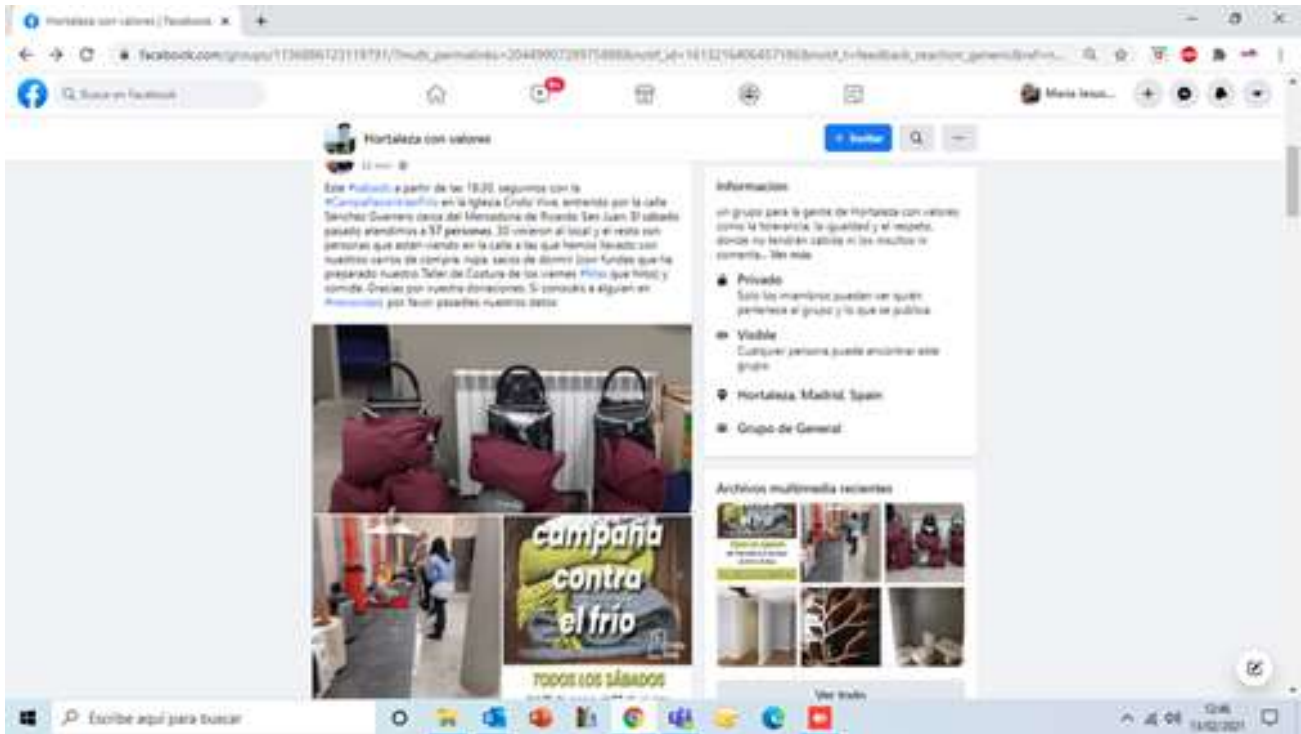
Hortaleza con valores | Facebook

facebook.com/groups/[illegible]

Buscar en Facebook

Maria Jesus...

Hortaleza con valores

+ Invitar

Este #sabado a partir de las 18:30, seguimos con la #CampañaContraElFrio en la Iglesia Cristo Vive, entrando por la calle Sanchez Guerrero cerca del Mercadona de Ricardo San Juan. El sábado pasado atendimos a 57 personas. 20 vinieron al local y el resto son personas que están viviendo en la calle a las que hemos llevado con nuestros carros de compra ropa, sacos de dormir (con fundas que ha preparado nuestro Taller de Costura de los viernes #Hilos que hilos) y comida. Gracias por vuestras donaciones. Si conocéis a alguien en #necesidad por favor pasadles nuestros datos.

campaña contra el frío

TODOS LOS SÁBADOS

Información

Un grupo para la gente de Hortaleza con valores como la tolerancia, la igualdad y el respeto, donde no tendrán cabida ni los insultos ni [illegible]... Ver más

Privado
Solo los miembros pueden ver quién pertenece al grupo y lo que se publica.

Visible
Cualquier persona puede encontrar este grupo.

Hortaleza, Madrid, Spain

Grupo de General

Archivos multimedia recientes

Ver todo

Escribe aquí para buscar

12:46
13/02/2021